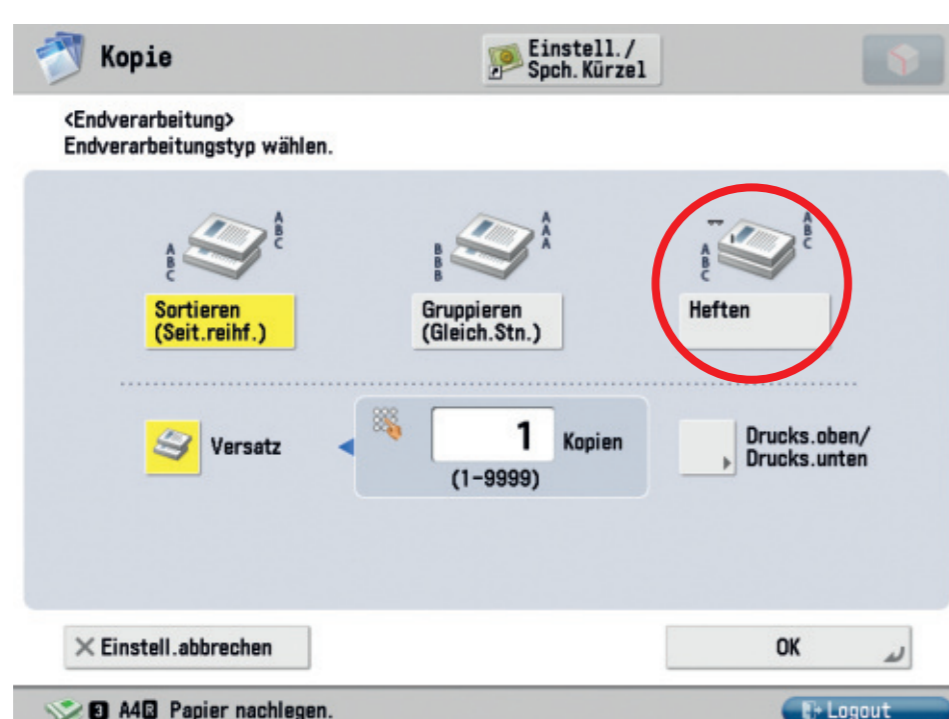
Kopie

Einstell./
Spch.Kürzel

<Endverarbeitung>
Endverarbeitungstyp wählen.

A
B
C

A
B
C

Sortieren
(Seit.reihf.)

A
A
A

B
B
B

Gruppieren
(Gleich.Stn.)

A
B
C

A
B
C

Heften

Versatz

1 Kopien
(1-9999)

Drucks.oben/
Drucks.unten

✕ Einstell.abbrechen

OK

3 A4R Papier nachlegen.

Logout